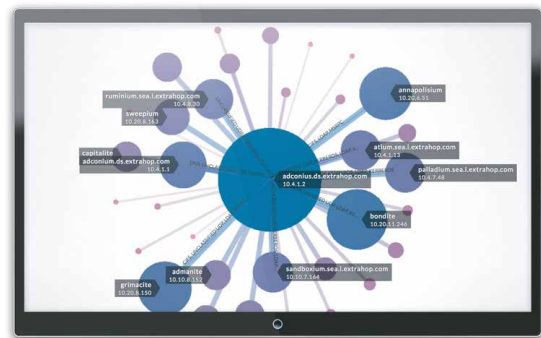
ruminium.sea.i.extrahop.com
10.4.8.30

sweepium
10.20.6.143

annapolisium
10.20.6.51

capitalite
adconium.ds.extrahop.com
10.4.1.1

atium.sea.i.extrahop.com
10.4.1.13

palladium.sea.i.extrahop.com
10.4.7.48

adconius.ds.extrahop.com
10.4.1.2

bondite
10.20.51.246

admanite
10.10.6.152

sandboxium.sea.i.extrahop.com
10.10.7.164

grimacite
10.20.8.150